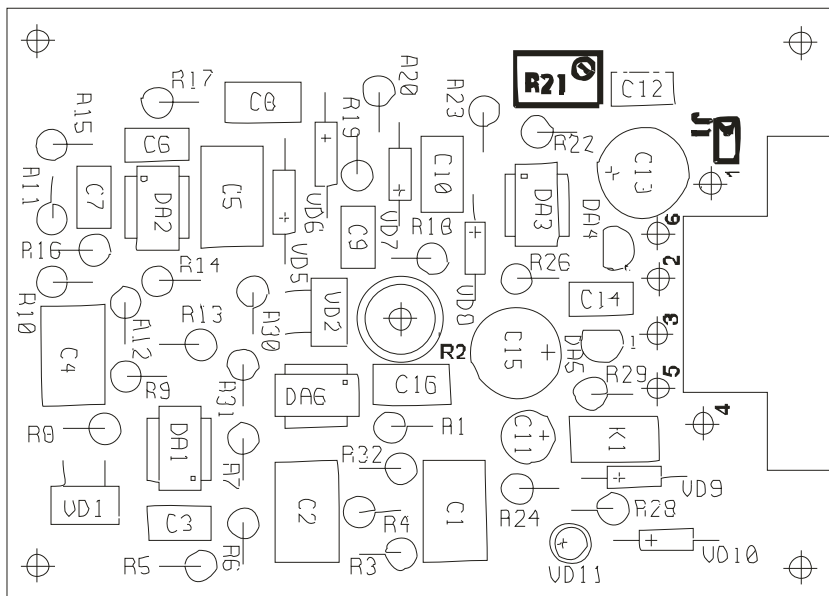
R17
C8
A20
A23
R21
C12
A15
R19
J1
C6
R22
C13
C10
1
A11
C7
DA2
C5
DA3
VD6
VD7
DA4
6
C9
R18
R16
VD5
2
R14
R26
VD8
R10
VD2
C14
A12
R13
A30
3
C4
C15
DA5
1
R2
R9
5
A31
DA6
C16
R29
4
R8
DA1
R1
C11
K1
A7
R32
VD9
VD1
C2
R4
C1
R24
R28
C3
R6
R5
R3
VD11
VD10